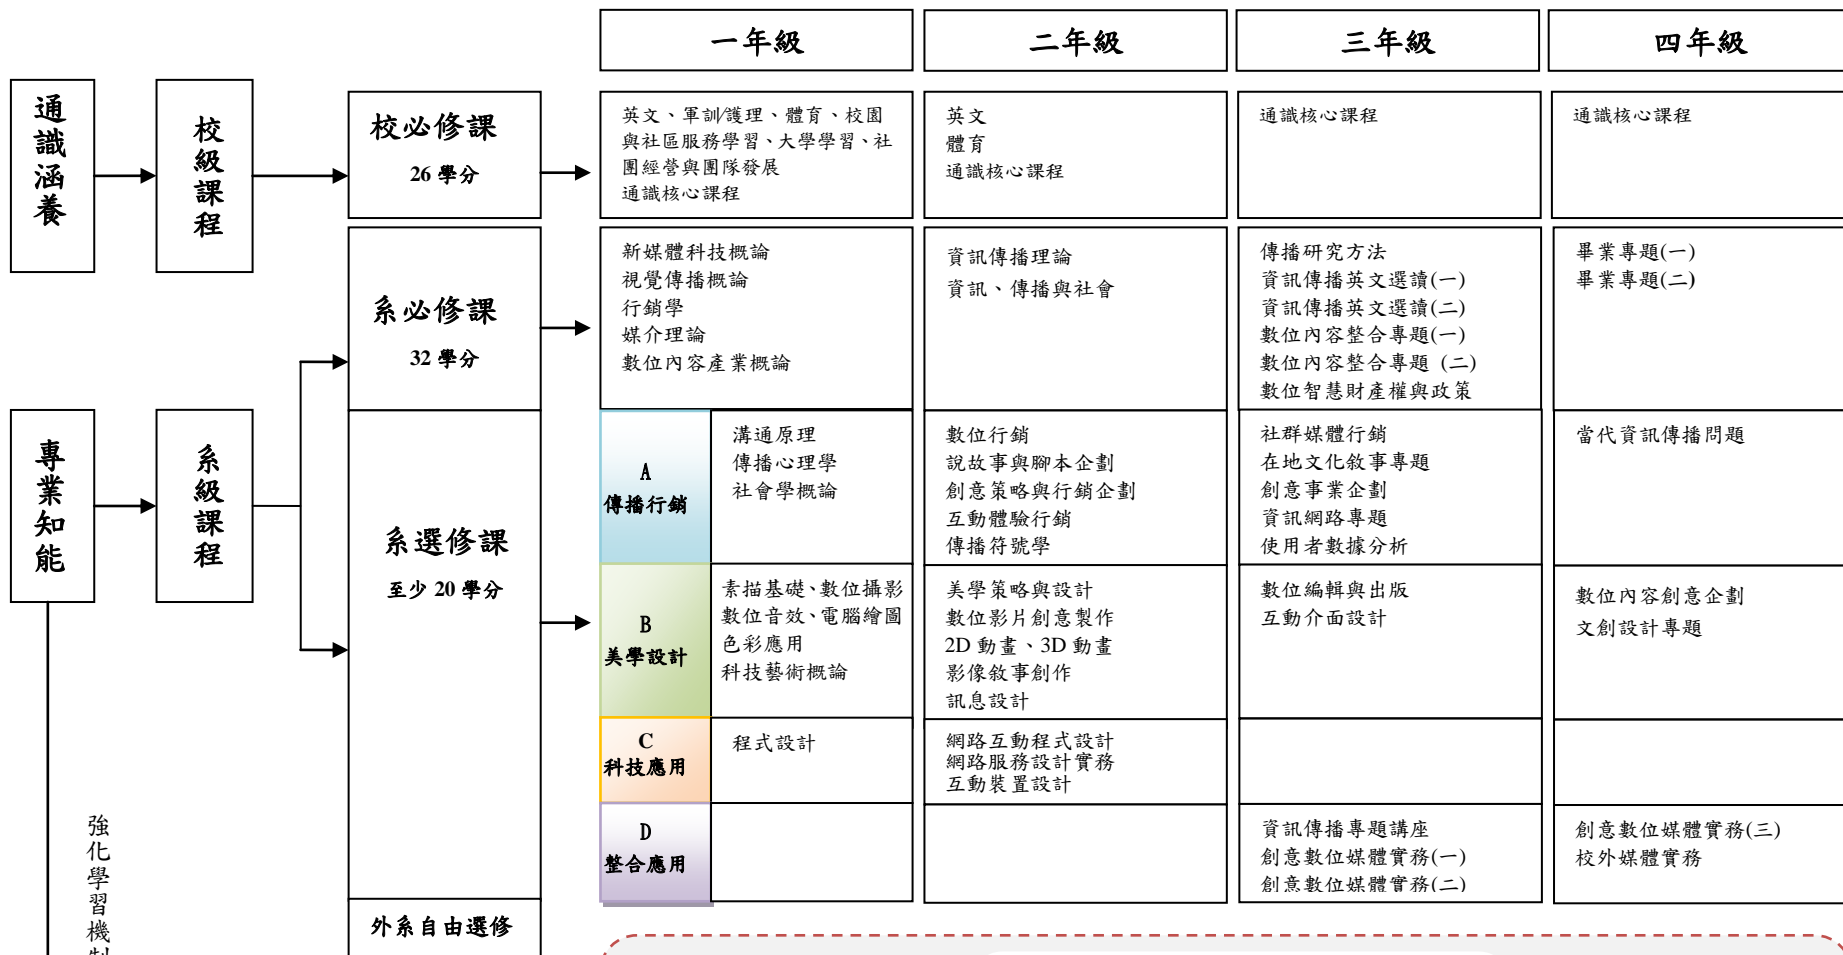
通識涵養

校級課程

校必修課
26 學分

專業知能

系級課程

系必修課
32 學分

系選修課
至少 20 學分

外系自由選修

強化學習機

| | 一年級 | 二年級 | 三年級 | 四年級 |
|---|---|---|---|---|
| | 英文、軍訓/護理、體育、校園與社區服務學習、大學學習、社團經營與團隊發展 通識核心課程 | 英文 體育 通識核心課程 | 通識核心課程 | 通識核心課程 |
| | 新媒體科技概論 視覺傳播概論 行銷學 媒介理論 數位內容產業概論 | 資訊傳播理論 資訊、傳播與社會 | 傳播研究方法 資訊傳播英文選讀(一) 資訊傳播英文選讀(二) 數位內容整合專題(一) 數位內容整合專題 (二) 數位智慧財產權與政策 | 畢業專題(一) 畢業專題(二) |
| A 傳播行銷 | 溝通原理 傳播心理學 社會學概論 | 數位行銷 說故事與腳本企劃 創意策略與行銷企劃 互動體驗行銷 傳播符號學 | 社群媒體行銷 在地文化敘事專題 創意事業企劃 資訊網路專題 使用者數據分析 | 當代資訊傳播問題 |
| B 美學設計 | 素描基礎、數位攝影 數位音效、電腦繪圖 色彩應用 科技藝術概論 | 美學策略與設計 數位影片創意製作 2D 動畫、3D 動畫 影像敘事創作 訊息設計 | 數位編輯與出版 互動介面設計 | 數位內容創意企劃 文創設計專題 |
| C 科技應用 | 程式設計 | 網路互動程式設計 網路服務設計實務 互動裝置設計 | | |
| D 整合應用 | | | 資訊傳播專題講座 創意數位媒體實務(一) 創意數位媒體實務(二) | 創意數位媒體實務(三) 校外媒體實務 |